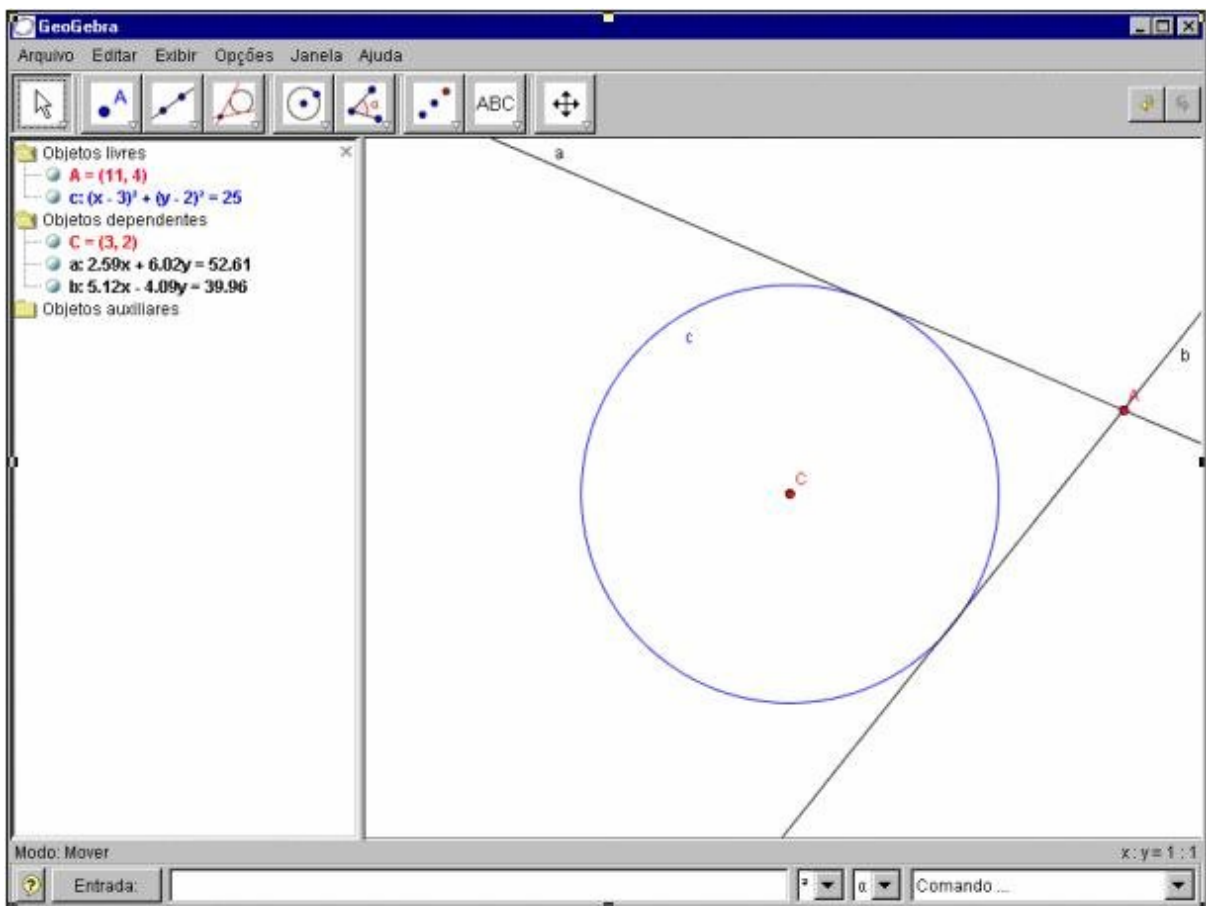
GeoGebra

Arquivo Editar Exibir Opções Janela Ajuda

ABC

Objetos livres
A = (11, 4)
c: $(x - 3)^2 + (y - 2)^2 = 25$
Objetos dependentes
C = (3, 2)
a: 2.59x + 6.02y = 52.61
b: 5.12x - 4.09y = 39.96
Objetos auxiliares

a
c
b
A
C

Modo: Mover
x : y = 1 : 1

Entrada:
² α Comando ...